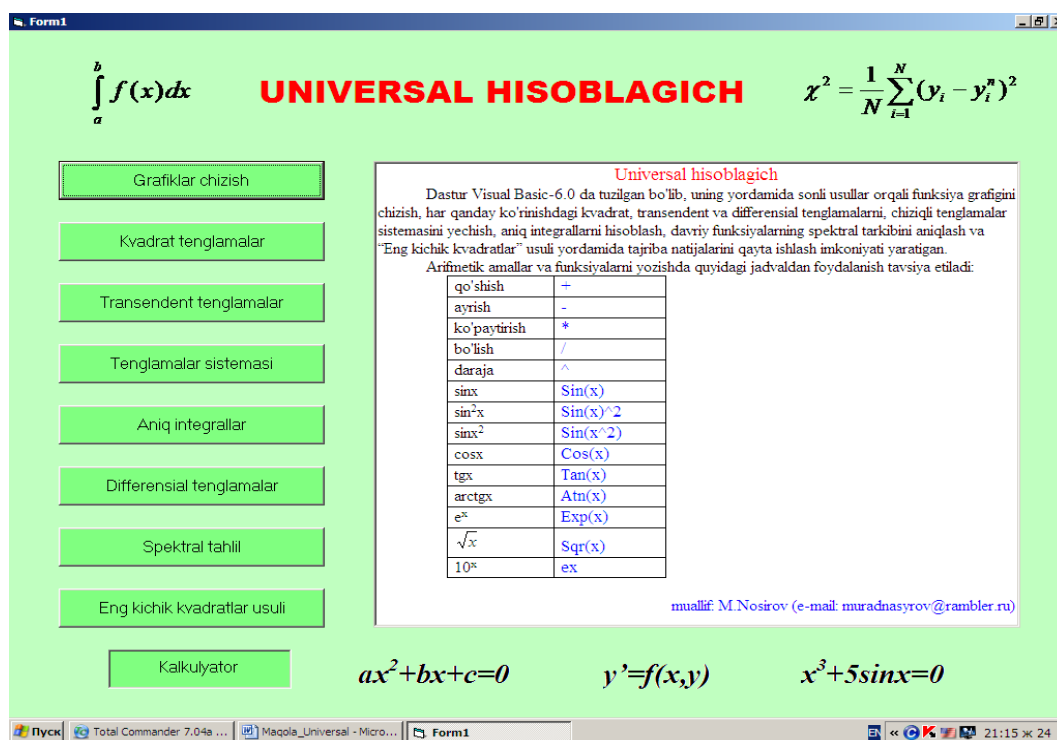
Form1

$\int_a^b f(x)dx$ UNIVERSAL HISOBLAGICH $\chi^2 = \frac{1}{N}\sum_{i=1}^{N}(y_i - y_i^n)^2$

Grafiklar chizish

Kvadrat tenglamalar

Transendent tenglamalar

Tenglamalar sistemasi

Aniq integrallar

Differensial tenglamalar

Spektral tahlil

Eng kichik kvadratlar usuli

Kalkulyator

Universal hisoblagich

Dastur Visual Basic-6.0 da tuzilgan bo'lib, uning yordamida sonli usullar orqali funksiya grafigini chizish, har qanday ko'rinishdagi kvadrat, transendent va differensial tenglamalarni, chiziqli tenglamalar sistemasini yechish, aniq integrallarni hisoblash, davriy funksiyalarning spektral tarkibini aniqlash va "Eng kichik kvadratlar" usuli yordamida tajriba natijalarini qayta ishlash imkoniyati yaratigan.

Arifmetik amallar va funksiyalarni yozishda quyidagi jadvaldan foydalanish tavsiya etiladi:

| qo'shish | + |
|---|---|
| ayrish | - |
| ko'paytirish | * |
| bo'lish | / |
| daraja | ^ |
| sinx | Sin(x) |
| $sin^2x$ | Sin(x)^2 |
| $sinx^2$ | Sin(x^2) |
| cosx | Cos(x) |
| tgx | Tan(x) |
| arctgx | Atn(x) |
| $e^x$ | Exp(x) |
| $\sqrt{x}$ | Sqr(x) |
| $10^x$ | ex |

muallif: M.Nosirov (e-mail: muradnasyrov@rambler.ru)

$ax^2+bx+c=0$ $y'=f(x,y)$ $x^3+5sinx=0$

Пуск Total Commander 7.04a ... Maqola_Universal - Micro... Form1 EN 21:15